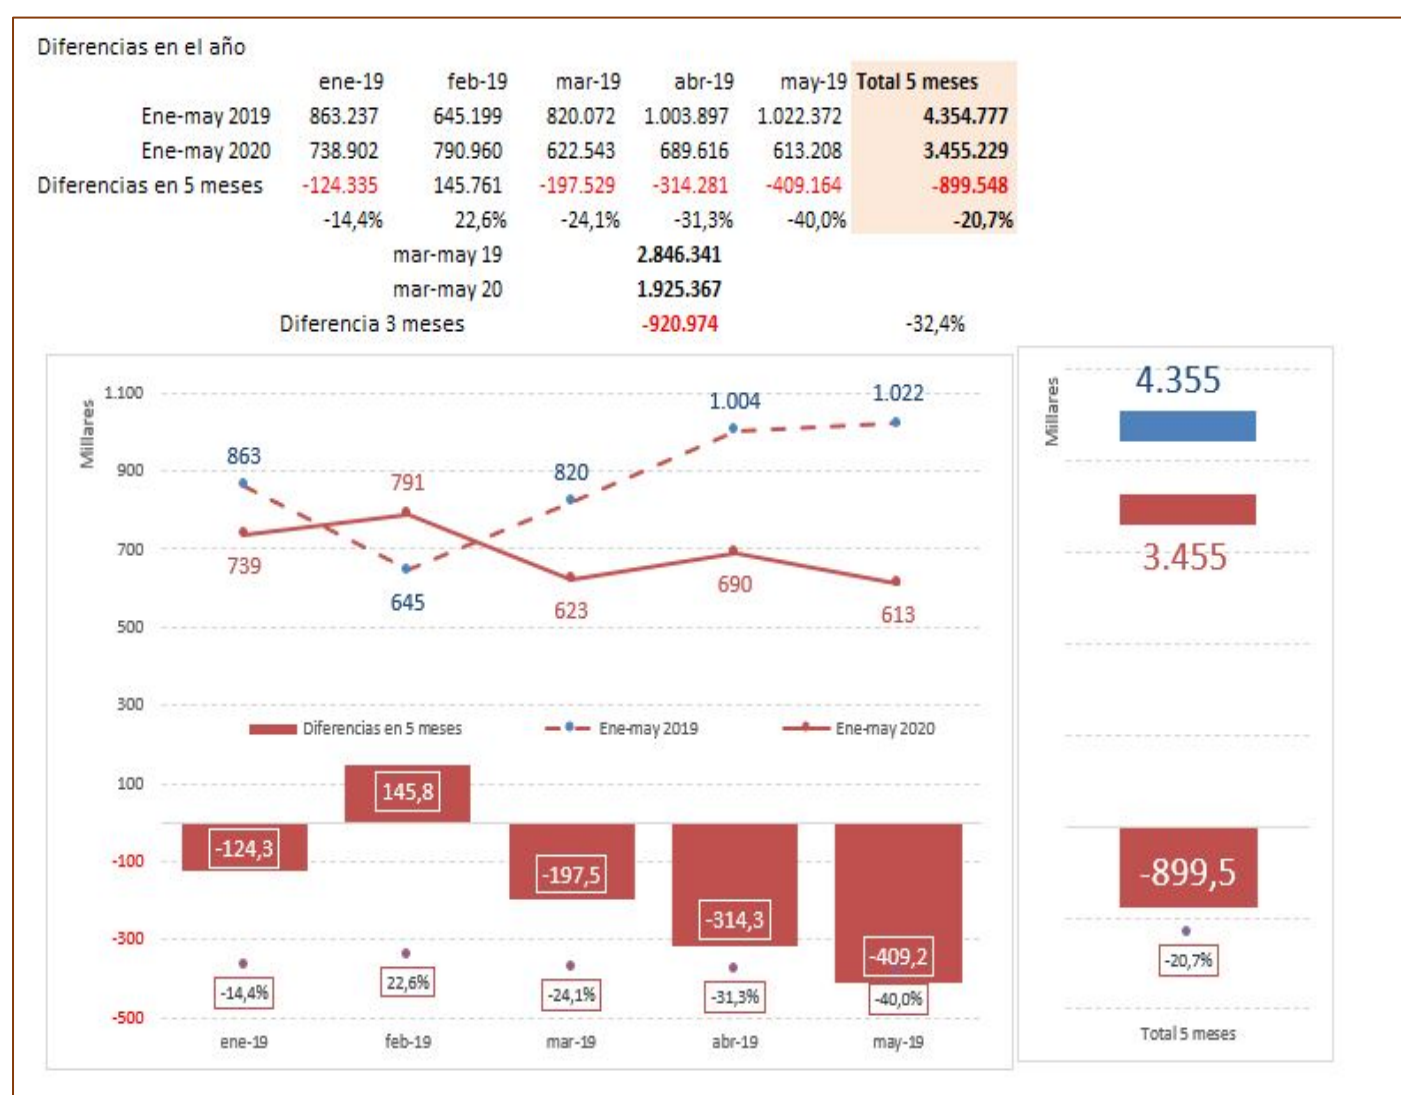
Diferencias en el año

| | ene-19 | feb-19 | mar-19 | abr-19 | may-19 | Total 5 meses |
|---|---|---|---|---|---|---|
| Ene-may 2019 | 863.237 | 645.199 | 820.072 | 1.003.897 | 1.022.372 | 4.354.777 |
| Ene-may 2020 | 738.902 | 790.960 | 622.543 | 689.616 | 613.208 | 3.455.229 |
| Diferencias en 5 meses | -124.335 | 145.761 | -197.529 | -314.281 | -409.164 | -899.548 |
| | -14,4% | 22,6% | -24,1% | -31,3% | -40,0% | -20,7% |

mar-may 19 2.846.341
mar-may 20 1.925.367
Diferencia 3 meses -920.974 -32,4%

Millares
1.100
900
700
500
300
100
-100
-300
-500
863
791
820
1.004
1.022
739
645
623
690
613
Diferencias en 5 meses
Ene-may 2019
Ene-may 2020
145,8
-124,3
-197,5
-314,3
-409,2
-14,4%
22,6%
-24,1%
-31,3%
-40,0%
ene-19
feb-19
mar-19
abr-19
may-19

Millares
4.355
3.455
-899,5
-20,7%
Total 5 meses